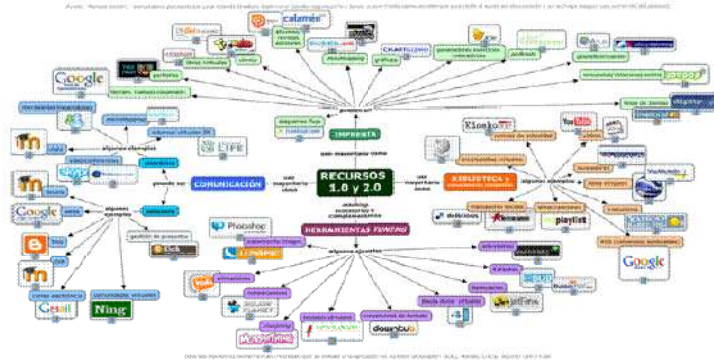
RECURSOS 1.0 y 2.0

IMPRENTA

COMUNICACIÓN

BIBLIOTECA y

HERRAMIENTAS TAREAS

Google

calameo

Google

Google

Gmail

Ning

YouTube

Photoshop

delicious

playlist

dipity

Slideshare

Flickr

Blogger

Google

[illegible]